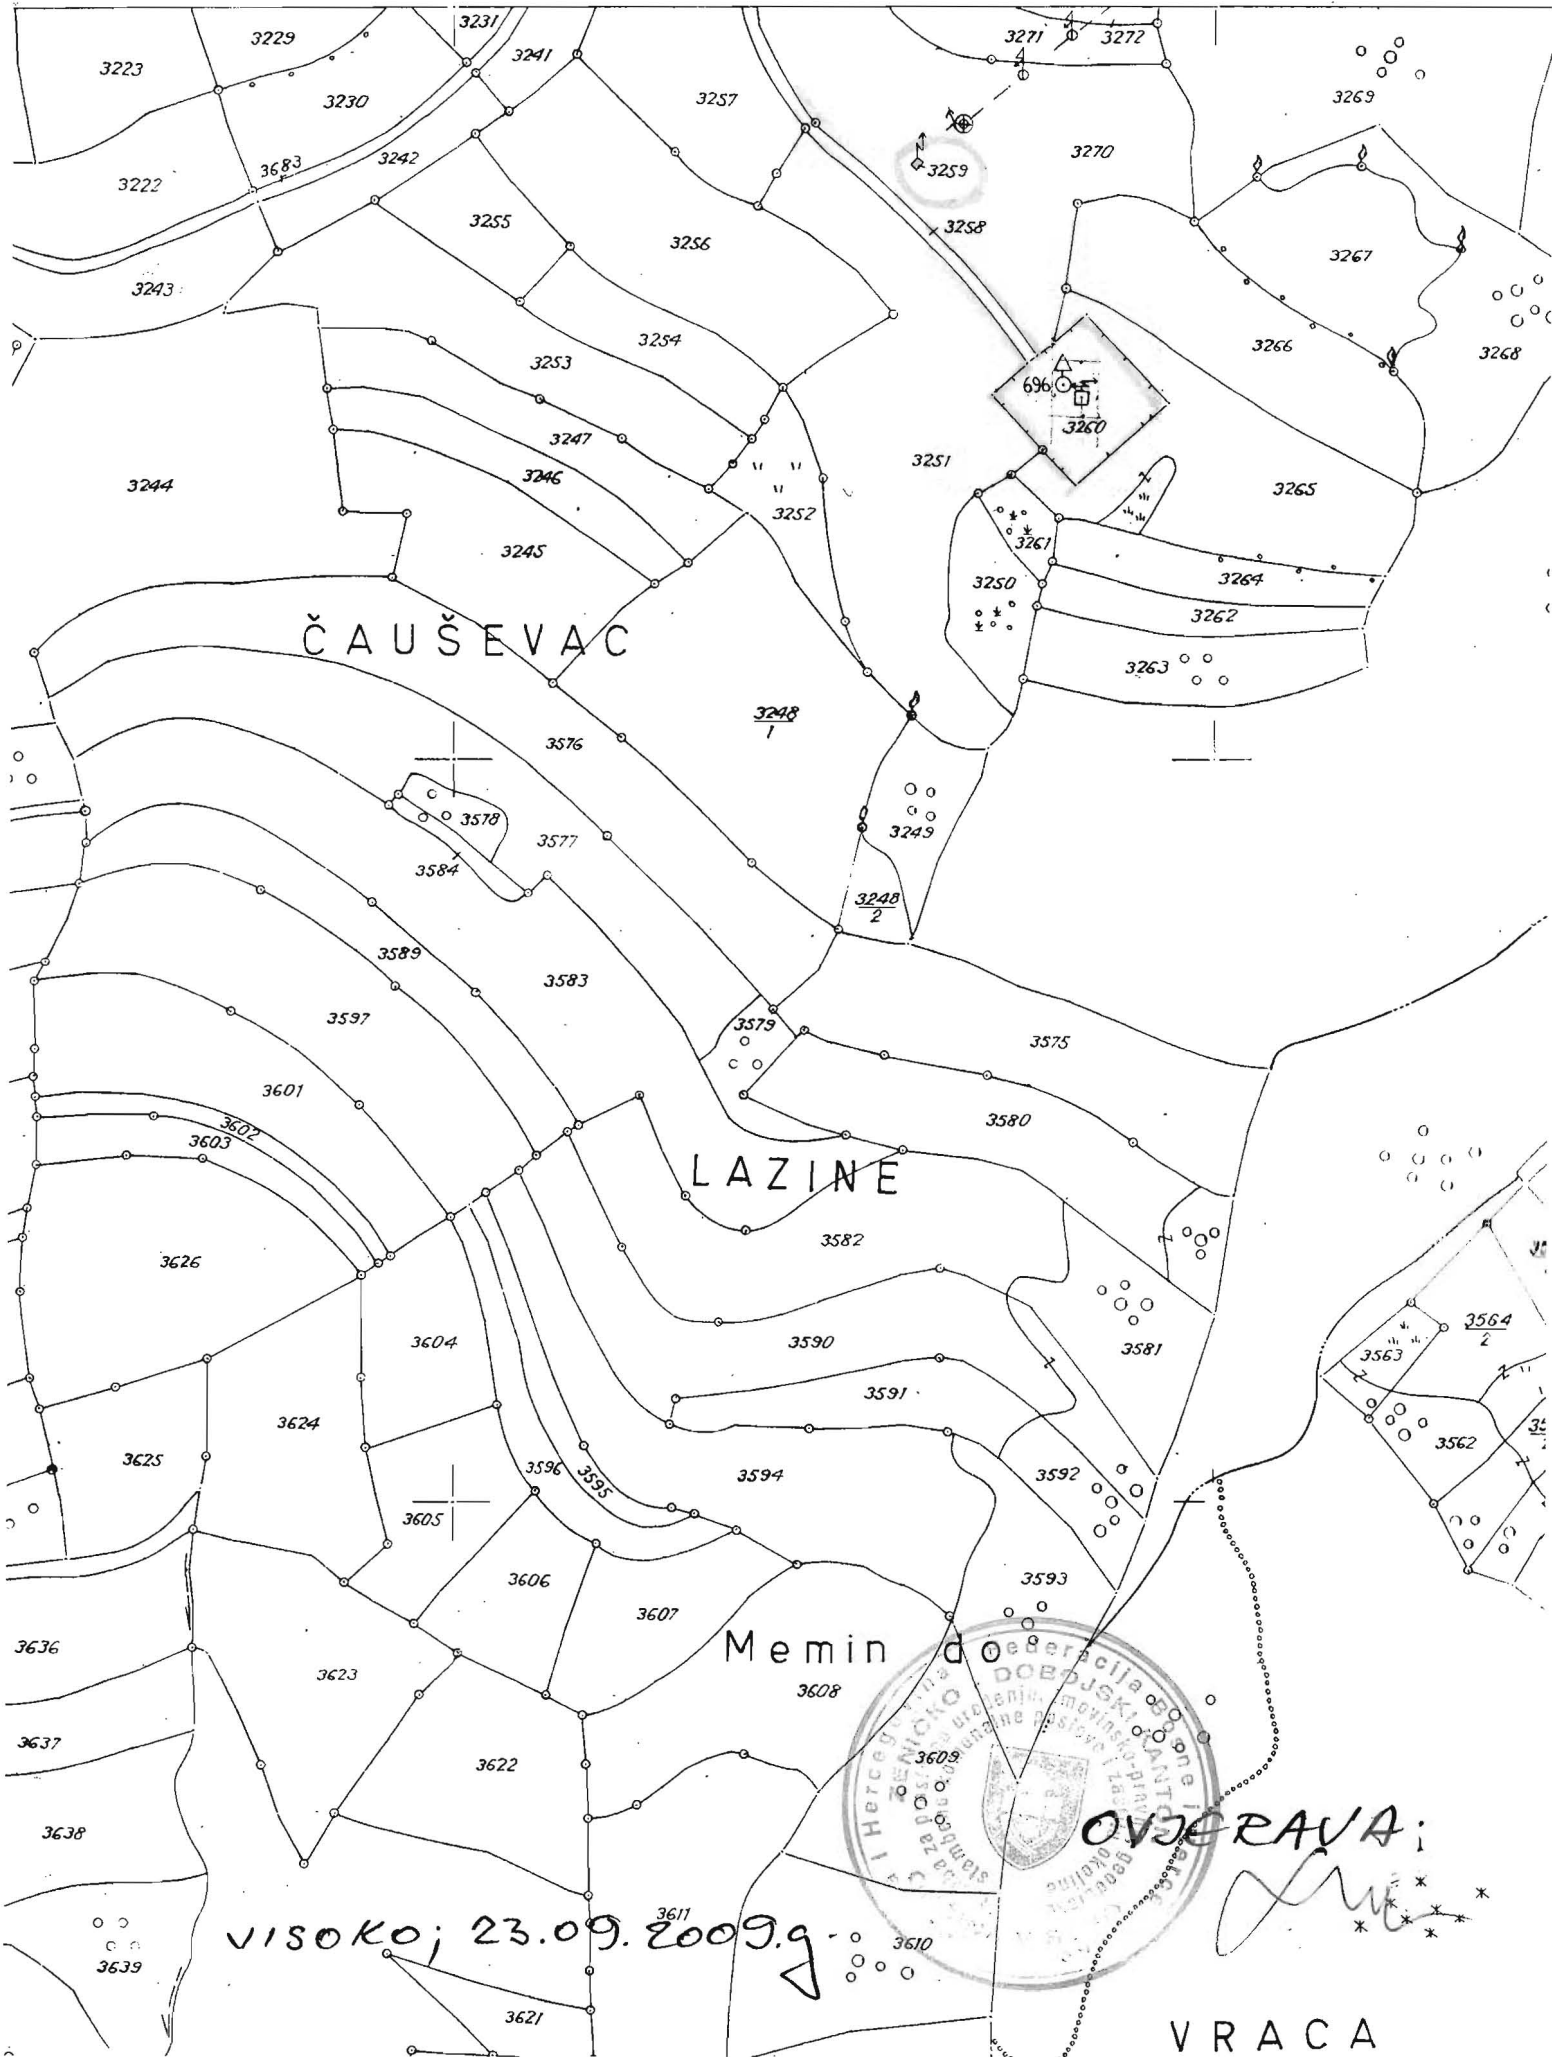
3223
3229
3231
3241
3271
3272
3269
3230
3257
3222
3683
3242
3259
3270
3255
3256
3258
3267
3243
3254
3266
3268
3253
696
3260
3247
3251
3244
3246
3252
3265
3245
3261
3250
3264
3262
ČAUŠEVAC
3263
$\frac{3248}{1}$
3576
3578
3577
3249
3584
$\frac{3248}{2}$
3589
3583
3597
3579
3575
3601
3580
3602
3603
LAZINE
3582
3626
$\frac{3564}{2}$
3563
3604
3590
3581
3591
3624
3562
3625
3596
3595
3594
3592
3605
3606
3593
3607
3636
Memin do
3623
3608
3637
3622
3609
3638
OVJERAVA:
3611
VISOKO; 23.09.2009.g.
3610
3639
3621
VRACA
Federacija Bosne i Hercegovina
ZENIČKO DOBOJSKI KANTON
Služba za poslove urbanizma, imovinsko-pravne i geodetske poslove